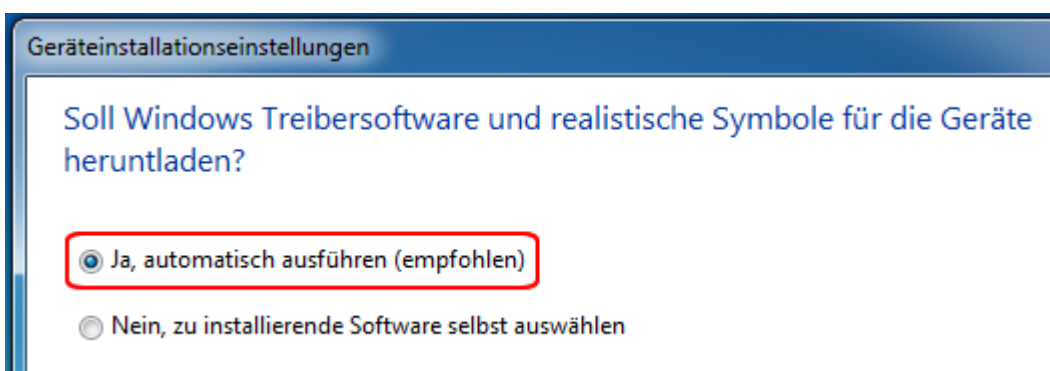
Geräteinstallationseinstellungen

Soll Windows Treibersoftware und realistische Symbole für die Geräte heruntladen?

Ja, automatisch ausführen (empfohlen)

Nein, zu installierende Software selbst auswählen